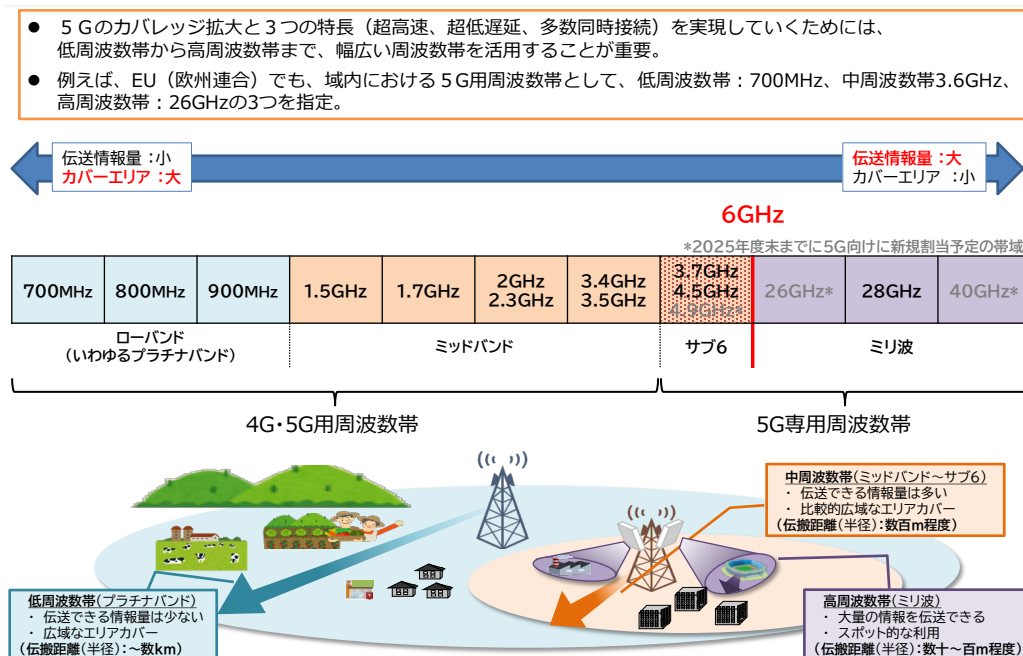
● ５Ｇのカバレッジ拡大と３つの特長（超高速、超低遅延、多数同時接続）を実現していくためには、低周波数帯から高周波数帯まで、幅広い周波数帯を活用することが重要。

● 例えば、EU（欧州連合）でも、域内における５G用周波数帯として、低周波数帯：700MHz、中周波数帯3.6GHz、高周波数帯：26GHzの3つを指定。

伝送情報量：小
カバーエリア：大

伝送情報量：大
カバーエリア：小

6GHz

*2025年度末までに5G向けに新規割当予定の帯域

| 700MHz | 800MHz | 900MHz | 1.5GHz | 1.7GHz | 2GHz 2.3GHz | 3.4GHz 3.5GHz | 3.7GHz 4.5GHz 4.9GHz* | 26GHz* | 28GHz | 40GHz* |
|---|---|---|---|---|---|---|---|---|---|---|

ローバンド
（いわゆるプラチナバンド）

ミッドバンド

サブ6

ミリ波

4G・5G用周波数帯

5G専用周波数帯

中周波数帯（ミッドバンド～サブ6）
・ 伝送できる情報量は多い
・ 比較的広域なエリアカバー
（伝搬距離（半径）：数百m程度）

低周波数帯（プラチナバンド）
・ 伝送できる情報量は少ない
・ 広域なエリアカバー
（伝搬距離（半径）：～数km）

高周波数帯（ミリ波）
・ 大量の情報を伝送できる
・ スポット的な利用
（伝搬距離（半径）：数十～百m程度）